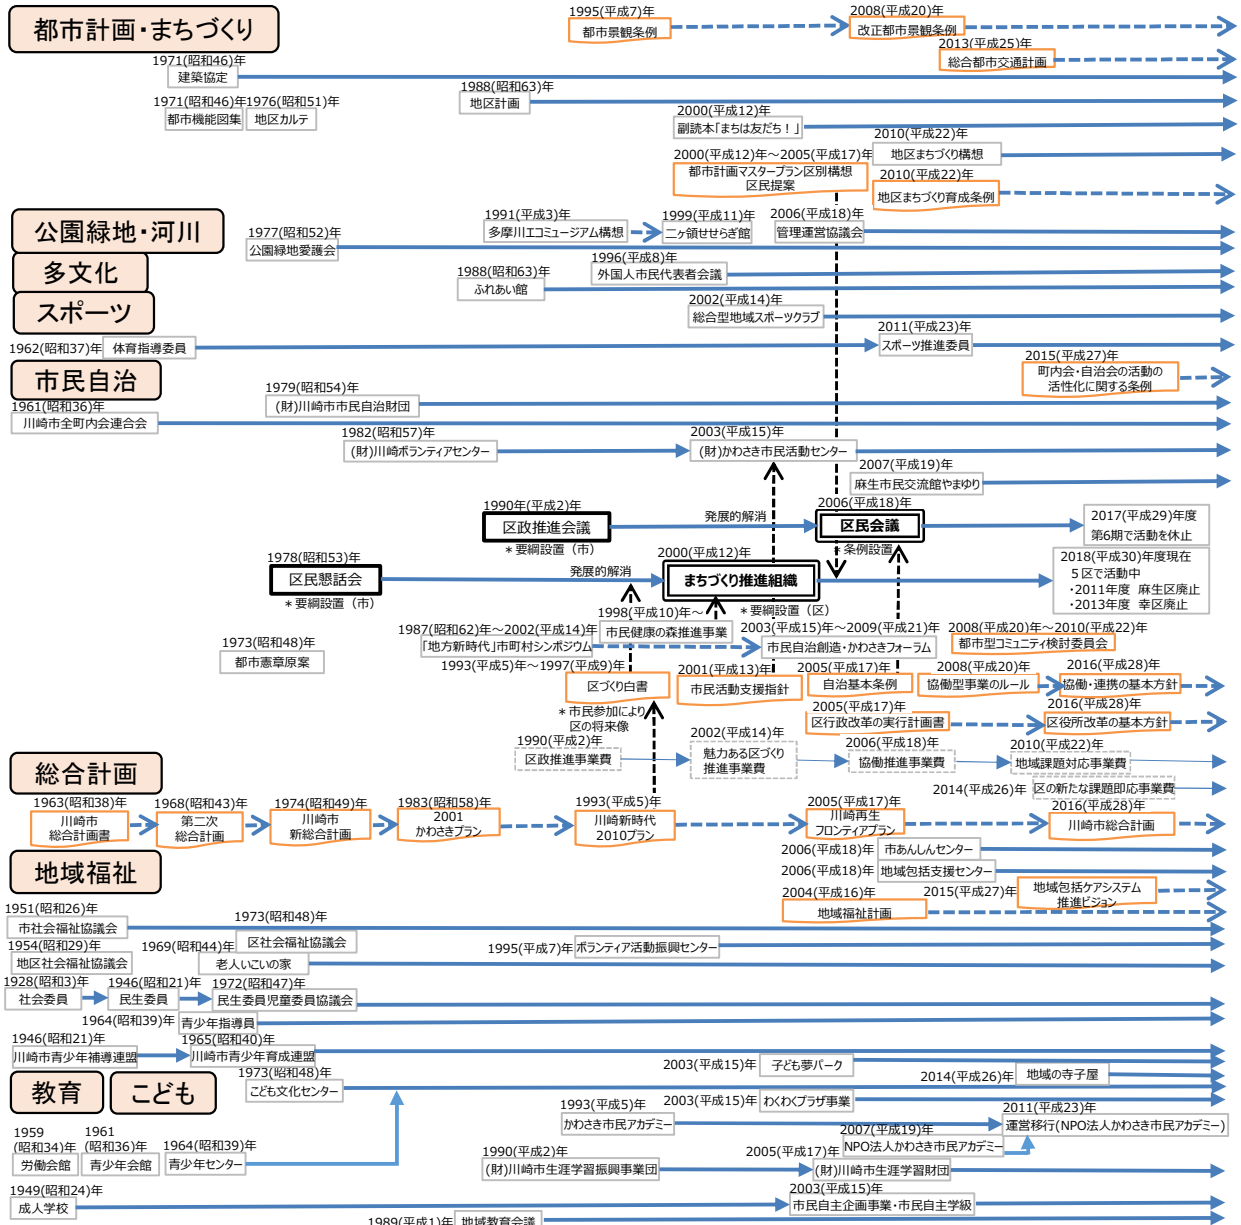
都市計画・まちづくり

1995(平成7)年
都市景観条例
2008(平成20)年
改正都市景観条例
2013(平成25)年
総合都市交通計画
1971(昭和46)年
建築協定
1988(昭和63)年
地区計画
1971(昭和46)年
都市機能図集
1976(昭和51)年
地区カルテ
2000(平成12)年
副読本「まちは友だち！」
2010(平成22)年
2000(平成12)年～2005(平成17)年
地区まちづくり構想
都市計画マスタープラン区別構想
区民提案
2010(平成22)年
地区まちづくり育成条例

公園緑地・河川
1977(昭和52)年
公園緑地愛護会
1991(平成3)年
多摩川エコミュージアム構想
1999(平成11)年
二ヶ領せせらぎ館
2006(平成18)年
管理運営協議会

多文化
1988(昭和63)年
ふれあい館
1996(平成8)年
外国人市民代表者会議

スポーツ
2002(平成14)年
総合型地域スポーツクラブ
1962(昭和37)年
体育指導委員
2011(平成23)年
スポーツ推進委員

市民自治
2015(平成27)年
町内会・自治会の活動の活性化に関する条例
1979(昭和54)年
(財)川崎市市民自治財団
1961(昭和36)年
川崎市全町内会連合会
1982(昭和57)年
(財)川崎ボランティアセンター
2003(平成15)年
(財)かわさき市民活動センター
2007(平成19)年
麻生市民交流館やまゆり
1990年(平成2)年
区政推進会議
＊要綱設置（市）
発展的解消
2006(平成18)年
区民会議
2017(平成29)年度
第6期で活動を休止
＊条例設置
1978(昭和53)年
区民懇話会
＊要綱設置（市）
発展的解消
2000(平成12)年
まちづくり推進組織
2018(平成30)年度現在
５区で活動中
・2011年度　麻生区廃止
・2013年度　幸区廃止
1998(平成10)年～
＊要綱設置（区）
1987(昭和62)年～2002(平成14)年
「地方新時代」市町村シンポジウム
市民健康の森推進事業
2003(平成15)年～2009(平成21)年
市民自治創造・かわさきフォーラム
2008(平成20)年～2010(平成22)年
都市型コミュニティ検討委員会
1973(昭和48)年
都市憲章原案
1993(平成5)年～1997(平成9)年
区づくり白書
＊市民参加により区の将来像
2001(平成13)年
市民活動支援指針
2005(平成17)年
自治基本条例
2008(平成20)年
協働型事業のルール
2016(平成28)年
協働・連携の基本方針
2005(平成17)年
区行政改革の実行計画書
2016(平成28)年
区役所改革の基本方針
1990(平成2)年
区政推進事業費
2002(平成14)年
魅力ある区づくり推進事業費
2006(平成18)年
協働推進事業費
2010(平成22)年
地域課題対応事業費
2014(平成26)年
区の新たな課題即応事業費

総合計画
1963(昭和38)年
川崎市総合計画書
1968(昭和43)年
第二次総合計画
1974(昭和49)年
川崎市新総合計画
1983(昭和58)年
2001かわさきプラン
1993(平成5)年
川崎新時代2010プラン
2005(平成17)年
川崎再生フロンティアプラン
2016(平成28)年
川崎市総合計画

地域福祉
2006(平成18)年
あんしんセンター
2006(平成18)年
地域包括支援センター
2004(平成16)年
地域福祉計画
2015(平成27)年
地域包括ケアシステム推進ビジョン
1951(昭和26)年
市社会福祉協議会
1973(昭和48)年
1954(昭和29)年
地区社会福祉協議会
1969(昭和44)年
区社会福祉協議会
老人いこいの家
1995(平成7)年
ボランティア活動振興センター
1928(昭和3)年
社会委員
1946(昭和21)年
民生委員
1972(昭和47)年
民生委員児童委員協議会
1964(昭和39)年
青少年指導員
1946(昭和21)年
川崎市青少年補導連盟
1965(昭和40)年
川崎市青少年育成連盟
2003(平成15)年
子ども夢パーク
1973(昭和48)年
こども文化センター
2014(平成26)年
地域の寺子屋

教育　こども
1993(平成5)年
かわさき市民アカデミー
2003(平成15)年
わくわくプラザ事業
2007(平成19)年
NPO法人かわさき市民アカデミー
2011(平成23)年
運営移行(NPO法人かわさき市民アカデミー)
1959(昭和34)年
労働会館
1961(昭和36)年
青少年会館
1964(昭和39)年
青少年センター
1990(平成2)年
(財)川崎市生涯学習振興事業団
2005(平成17)年
(財)川崎市生涯学習財団
1949(昭和24)年
成人学校
2003(平成15)年
市民自主企画事業・市民自主学級
1989(平成1)年
地域教育会議